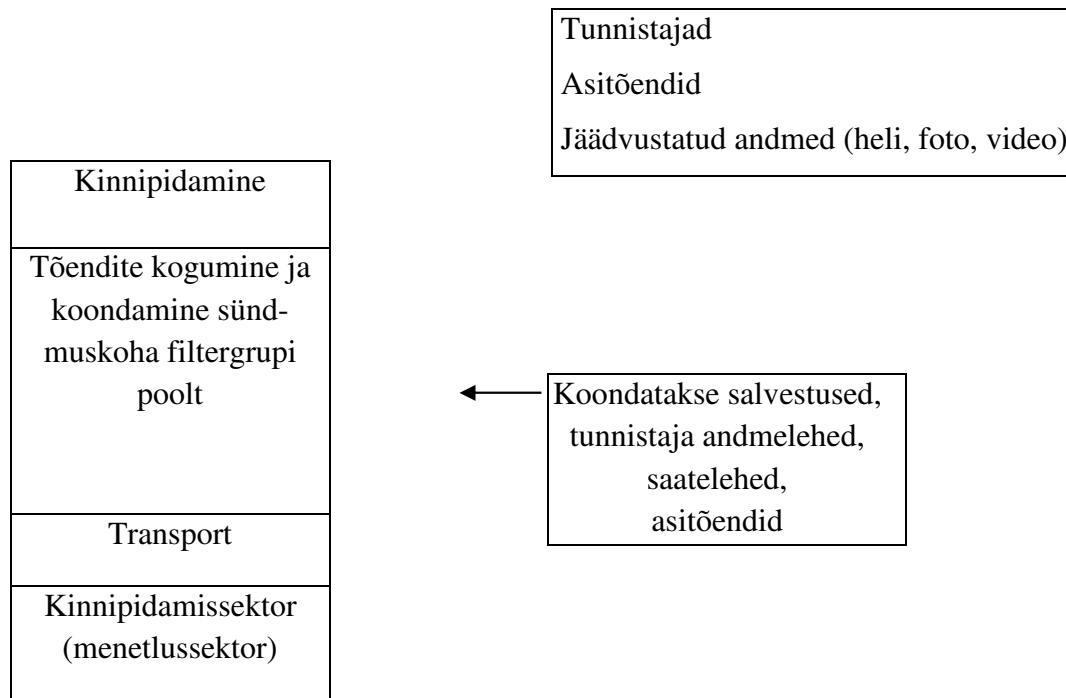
Tunnistajad

Asitõendid

Jäädvustatud andmed (heli, foto, video)

Kinnipidamine

Tõendite kogumine ja koondamine sündmuskoha filtergrupi poolt

Koondatakse salvestused, tunnistaja andmelehed, saatelehed, asitõendid

Transport

Kinnipidamissektor (menetlussektor)